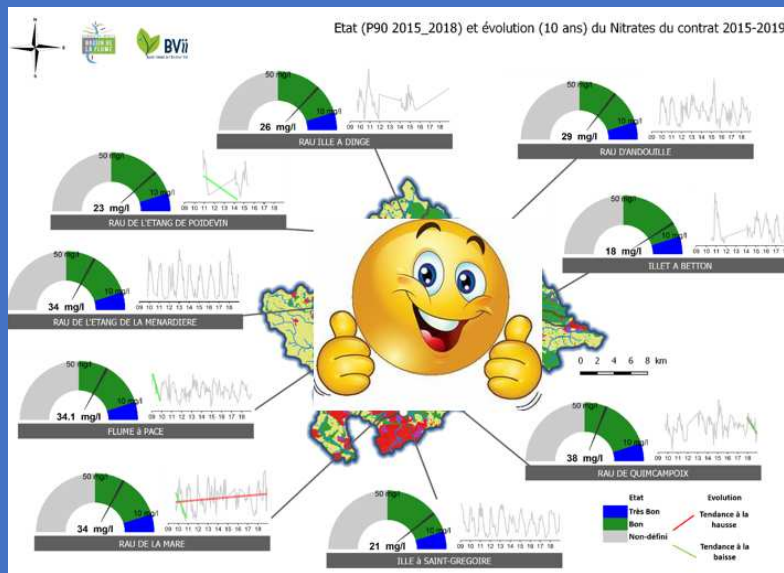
Etat (P90 2015_2018) et évolution (10 ans) du Nitrates du contrat 2015-2019

BASSIN DE LA FLUME

BVii

50 mg/l
10 mg/l
26 mg/l
09 10 11 12 13 14 15 16 17 18
RAU ILLE A DINGE

50 mg/l
10 mg/l
29 mg/l
09 10 11 12 13 14 15 16 17 18
RAU D'ANDOUILLE

50 mg/l
10 mg/l
23 mg/l
09 10 11 12 13 14 15 16 17 18
RAU DE L'ETANG DE POIDEVIN

50 mg/l
10 mg/l
18 mg/l
09 10 11 12 13 14 15 16 17 18
ILLET A BETTON

50 mg/l
10 mg/l
34 mg/l
09 10 11 12 13 14 15 16 17 18
RAU DE L'ETANG DE LA MENARDIERE

0 2 4 6 8 km

50 mg/l
10 mg/l
34.1 mg/l
09 10 11 12 13 14 15 16 17 18
FLUME à PACE

50 mg/l
10 mg/l
38 mg/l
09 10 11 12 13 14 15 16 17 18
RAU DE QUIMCAMPOIX

50 mg/l
10 mg/l
34 mg/l
09 10 11 12 13 14 15 16 17 18
RAU DE LA MARE

50 mg/l
10 mg/l
21 mg/l
09 10 11 12 13 14 15 16 17 18
ILLE à SAINT-GREGOIRE

Etat
Très Bon
Bon
Non-défini

Evolution
Tendance à la hausse
Tendance à la baisse